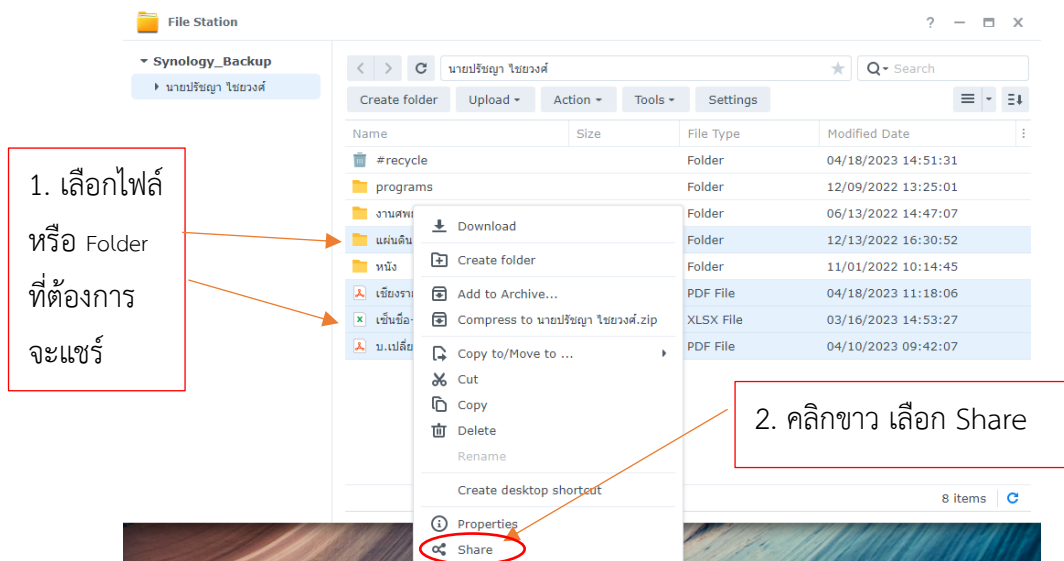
File Station

? — □ ✕

▾ Synology_Backup
▸ นายปรัชญา ไชยวงศ์

นายปรัชญา ไชยวงศ์

Search

Create folder | Upload ▾ | Action ▾ | Tools ▾ | Settings

| Name | Size | File Type | Modified Date |
|---|---|---|---|
| #recycle | | Folder | 04/18/2023 14:51:31 |
| programs | | Folder | 12/09/2022 13:25:01 |
| งานศพ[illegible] | | Folder | 06/13/2022 14:47:07 |
| แผ่นดิน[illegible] | | Folder | 12/13/2022 16:30:52 |
| หนัง | | Folder | 11/01/2022 10:14:45 |
| เชียงราย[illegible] | | PDF File | 04/18/2023 11:18:06 |
| เซ็นชื่อ-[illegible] | | XLSX File | 03/16/2023 14:53:27 |
| บ.เปลี่ย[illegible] | | PDF File | 04/10/2023 09:42:07 |

Download
Create folder
Add to Archive...
Compress to นายปรัชญา ไชยวงศ์.zip
Copy to/Move to ...
Cut
Copy
Delete
Rename
Create desktop shortcut
Properties
Share

8 items

1. เลือกไฟล์ หรือ Folder ที่ต้องการจะแชร์

2. คลิกขาว เลือก Share